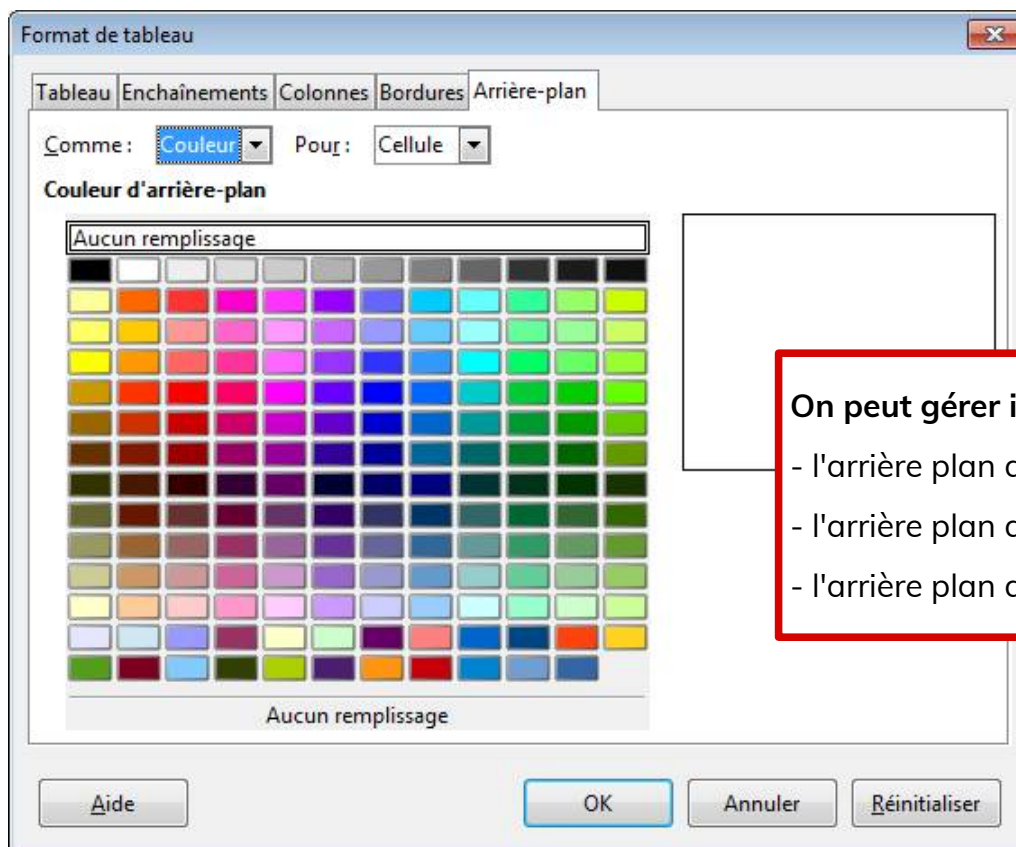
Format de tableau

Tableau | Enchaînements | Colonnes | Bordures | Arrière-plan

Comme : Couleur Pour : Cellule

Couleur d'arrière-plan

Aucun remplissage

Aucun remplissage

On peut gérer i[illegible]

- l'arrière plan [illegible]

- l'arrière plan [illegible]

- l'arrière plan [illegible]

Aide OK Annuler Réinitialiser